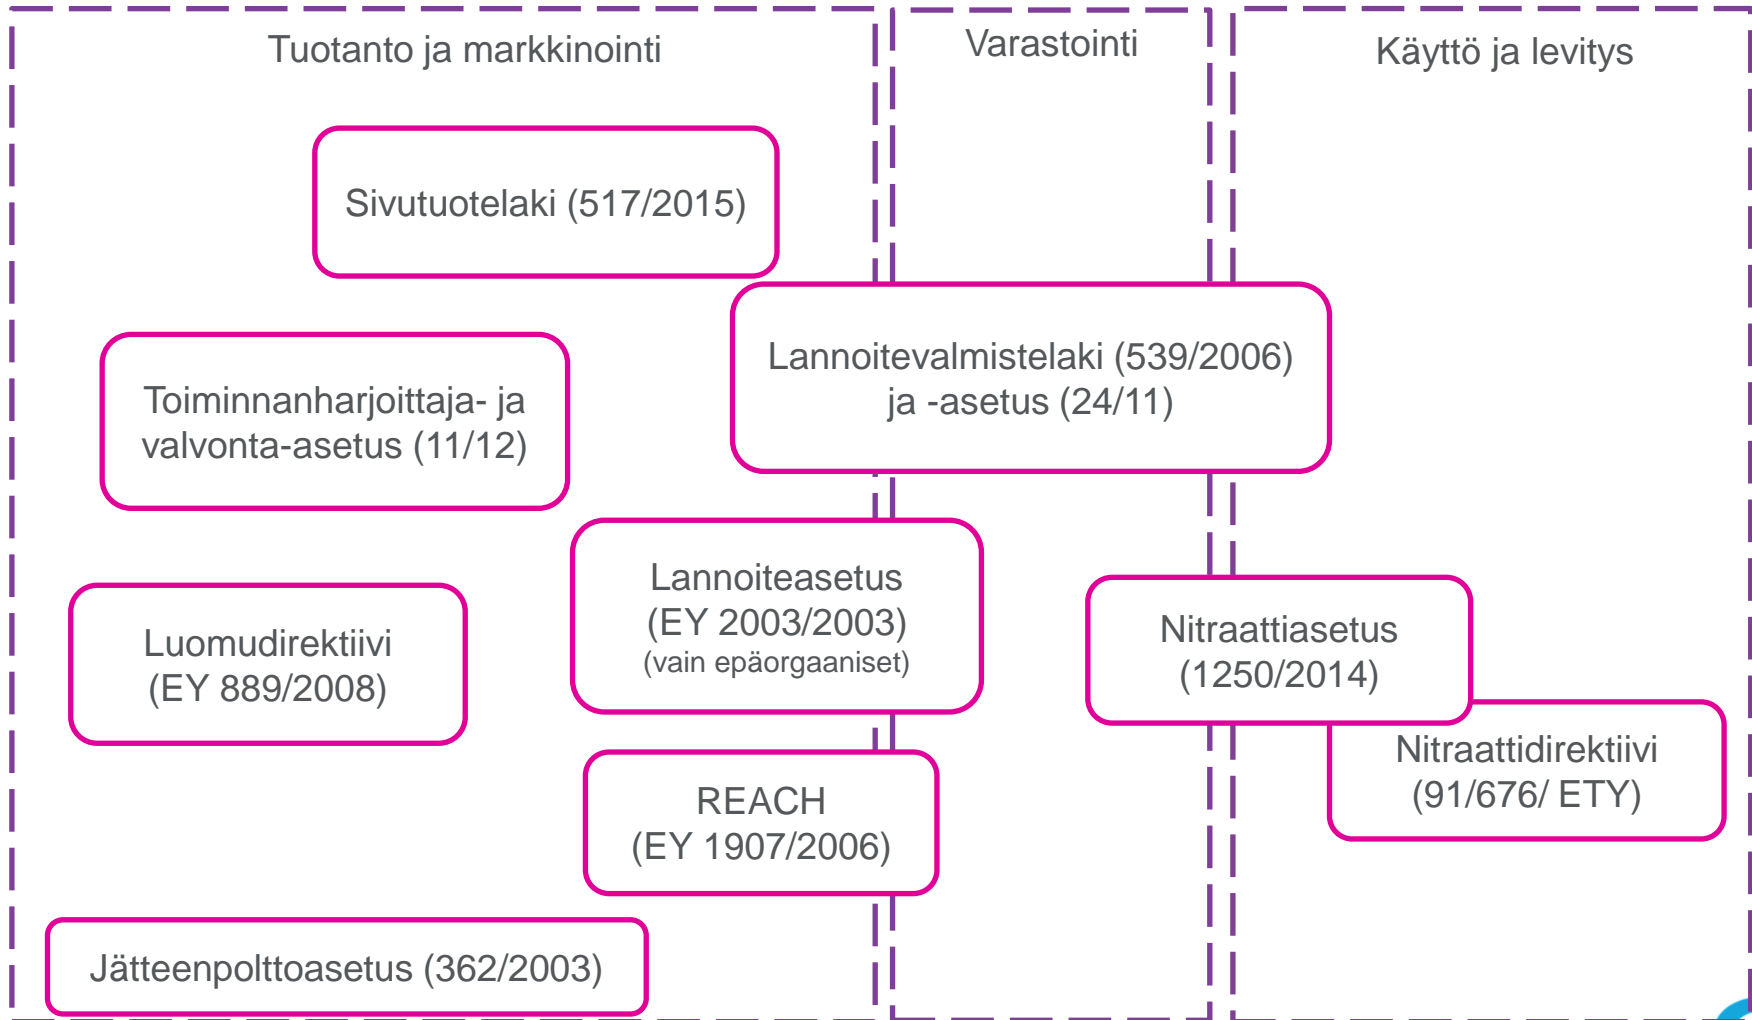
Tuotanto ja markkinointi

Varastointi

Käyttö ja levitys

Sivutuotelaki (517/2015)

Lannoitevalmistelaki (539/2006) ja -asetus (24/11)

Toiminnanharjoittaja- ja valvonta-asetus (11/12)

Lannoiteasetus (EY 2003/2003) (vain epäorgaaniset)

Luomudirektiivi (EY 889/2008)

Nitraattiasetus (1250/2014)

Nitraattidirektiivi (91/676/ ETY)

REACH (EY 1907/2006)

Jätteenpolttoasetus (362/2003)